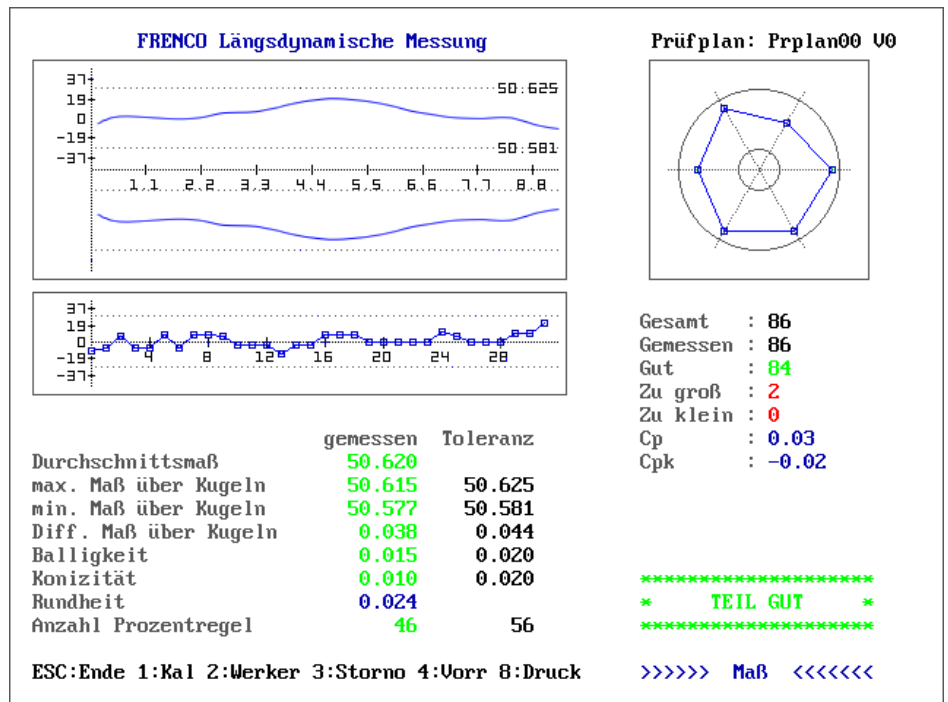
FRENCO Längsdynamische Messung

Prüfplan: Prplan00 V0

37
19
0
-19
-37
50:625
50:581
1.1 2.2 3.3 4.4 5.5 6.6 7.7 8.8

37
19
0
-19
-37
4 8 12 16 20 24 28

Gesamt : 86
Gemessen : 86
Gut : 84
Zu groß : 2
Zu klein : 0
Cp : 0.03
Cpk : -0.02

| | gemessen | Toleranz |
|---|---|---|
| Durchschnittsmaß | 50.620 | |
| max. Maß über Kugeln | 50.615 | 50.625 |
| min. Maß über Kugeln | 50.577 | 50.581 |
| Diff. Maß über Kugeln | 0.038 | 0.044 |
| Balligkeit | 0.015 | 0.020 |
| Konizität | 0.010 | 0.020 |
| Rundheit | 0.024 | |
| Anzahl Prozentregel | 46 | 56 |

******************
* TEIL GUT *
******************

ESC:Ende 1:Kal 2:Werker 3:Storno 4:Vorr 8:Druck

>>>>>> Maß <<<<<<